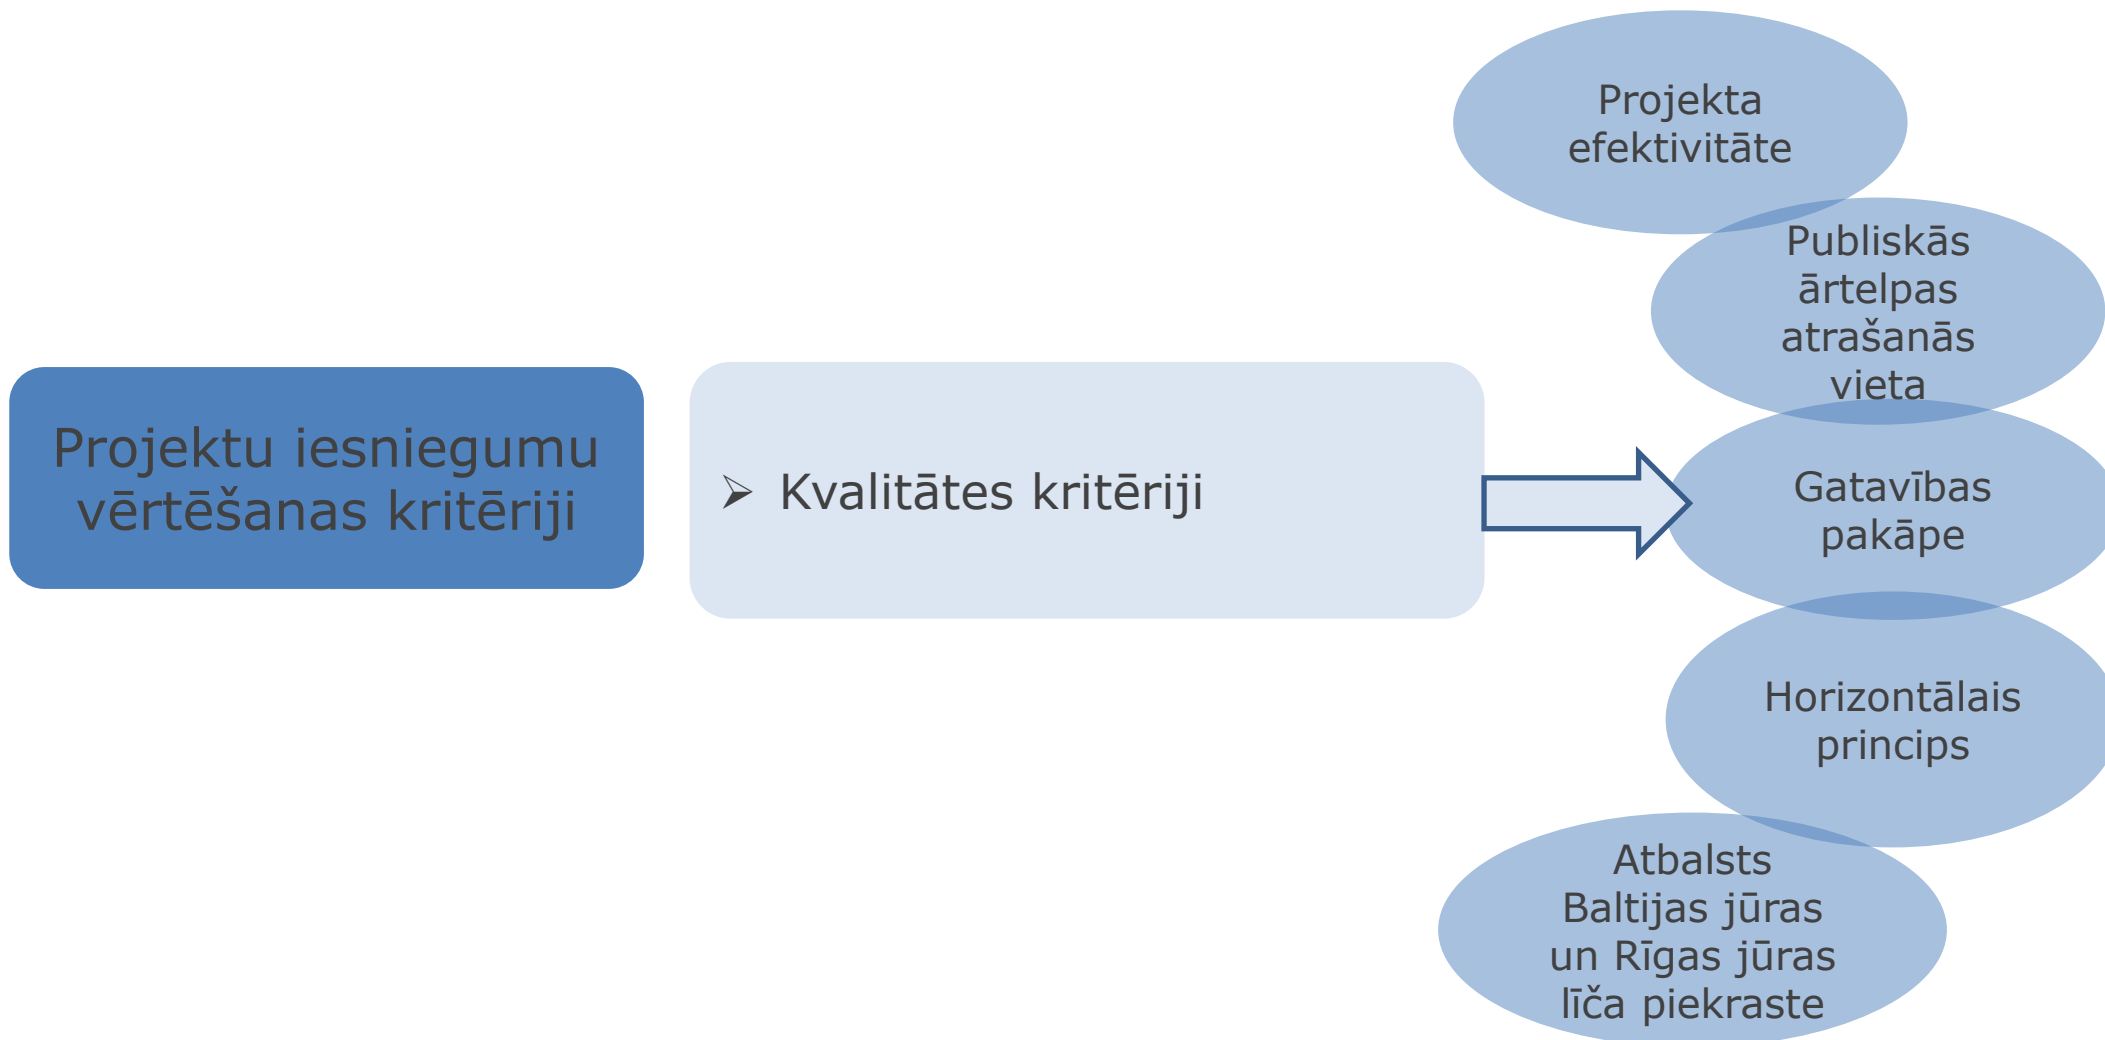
Projektu iesniegumu vērtēšanas kritēriji

➢ Kvalitātes kritēriji

Projekta efektivitāte

Publiskās ārtelpas atrašanās vieta

Gatavības pakāpe

Horizontālais princips

Atbalsts Baltijas jūras un Rīgas jūras līča piekraste